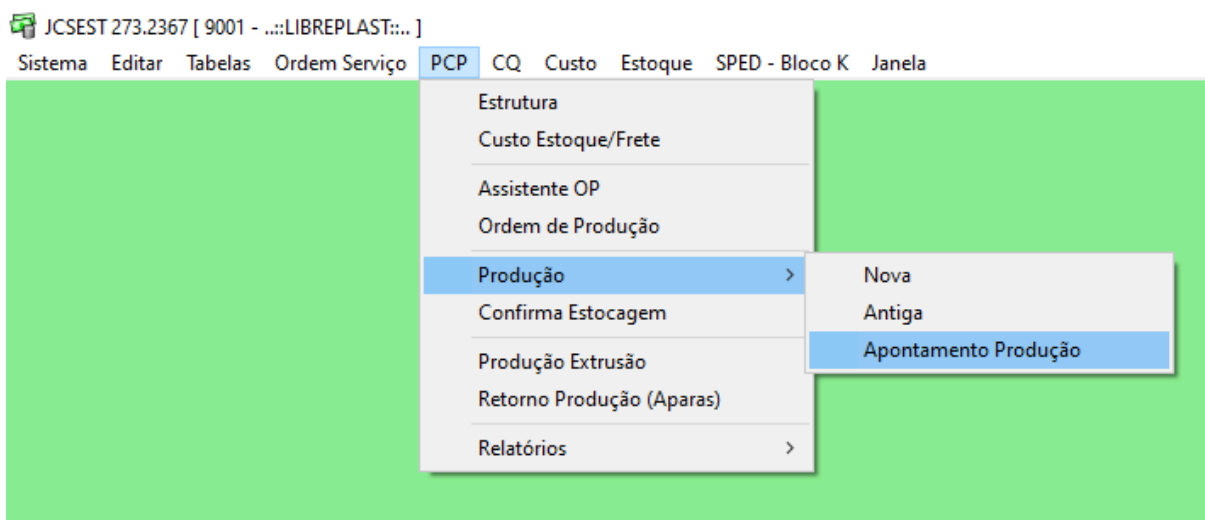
JCSEST 273.2367 [ 9001 - ..::LIBREPLAST::.. ]

Sistema Editar Tabelas Ordem Serviço PCP CQ Custo Estoque SPED - Bloco K Janela

Estrutura
Custo Estoque/Frete

Assistente OP
Ordem de Produção

Produção >
Confirma Estocagem

Produção Extrusão
Retorno Produção (Aparas)

Relatórios >

Nova
Antiga
Apontamento Produção